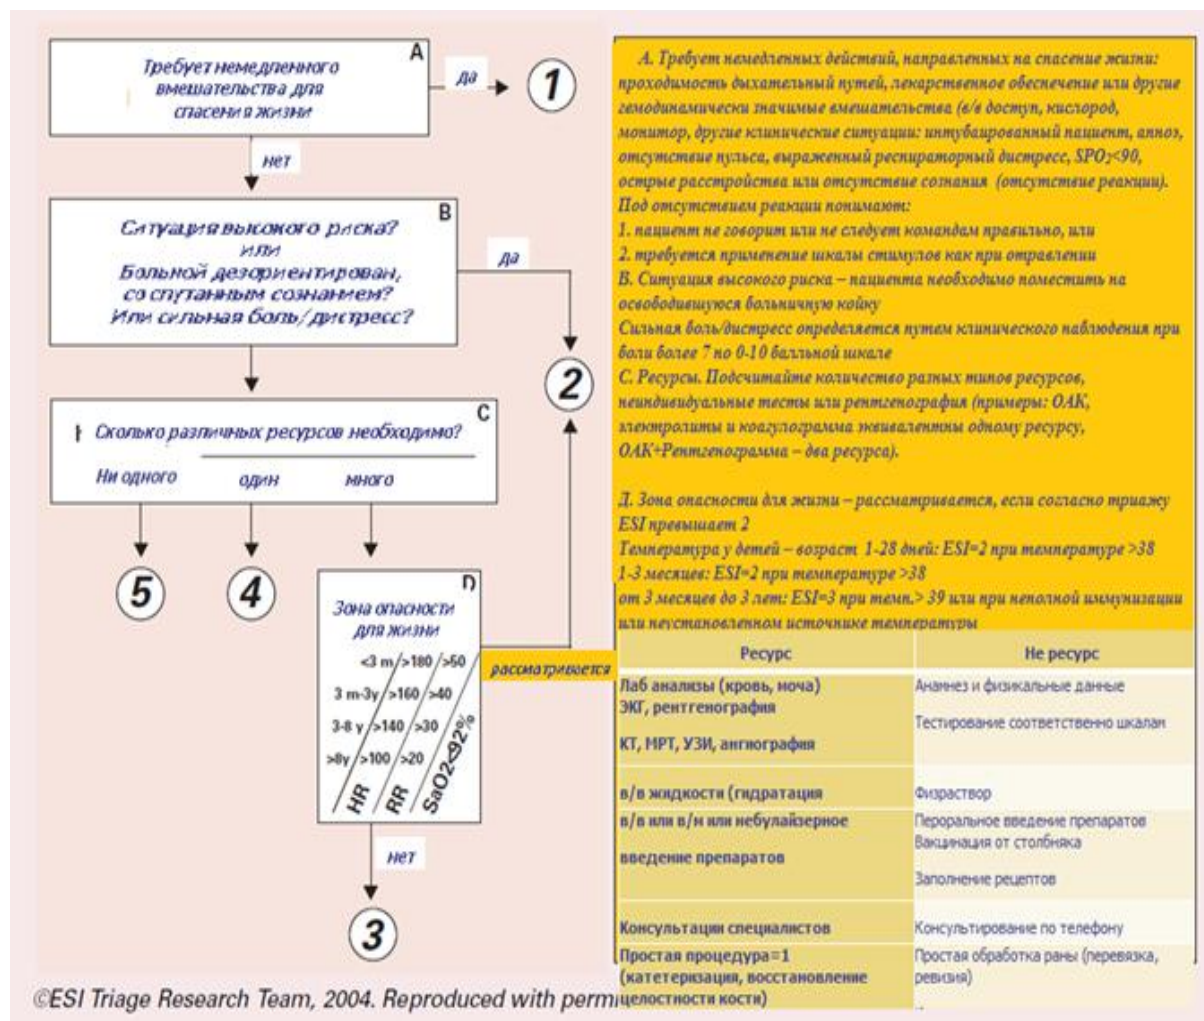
A
Требует немедленного вмешательства для спасения жизни

да

1

нет

B
Ситуация высокого риска? или Больной дезориентирован, со спутанным сознанием? Или сильная боль/дистресс?

да

2

C
Сколько различных ресурсов необходимо?

Ни одного   один   много

5   4

D
Зона опасности для жизни

| | HR | RR | SaO2<92% |
|---|---|---|---|
| <3 m | >180 | >50 | |
| 3 m-3y | >160 | >40 | |
| 3-8 y | >140 | >30 | |
| >8y | >100 | >20 | |

рассматривается

нет

3

А. Требует немедленных действий, направленных на спасение жизни: проходимость дыхательный путей, лекарственное обеспечение или другие гемодинамически значимые вмешательства (в/в доступ, кислород, монитор, другие клинические ситуации: интубированный пациент, апноэ, отсутствие пульса, выраженный респираторный дистресс, SPO₂<90, острые расстройства или отсутствие сознания (отсутствие реакции). Под отсутствием реакции понимают:
1. пациент не говорит или не следует командам правильно, или
2. требуется применение шкалы стимулов как при отравлении
В. Ситуация высокого риска – пациента необходимо поместить на освободившуюся больничную койку
Сильная боль/дистресс определяется путем клинического наблюдения при боли более 7 по 0-10 балльной шкале
С. Ресурсы. Подсчитайте количество разных типов ресурсов, неиндивидуальные тесты или рентгенография (примеры: ОАК, электролиты и коагулограмма эквивалентны одному ресурсу, ОАК+Рентгенограмма – два ресурса).

Д. Зона опасности для жизни – рассматривается, если согласно триажу ESI превышает 2
Температура у детей – возраст 1-28 дней: ESI=2 при температуре >38
1-3 месяцев: ESI=2 при температуре >38
от 3 месяцев до 3 лет: ESI=3 при темп.> 39 или при неполной иммунизации или неустановленном источнике температуры

| Ресурс | Не ресурс |
|---|---|
| Лаб анализы (кровь, моча) ЭКГ, рентгенография КТ, МРТ, УЗИ, ангиография | Анамнез и физикальные данные Тестирование соответственно шкалам |
| в/в жидкости (гидратация | Физраствор |
| в/в или в/н или небулайзерное введение препаратов | Пероральное введение препаратов Вакцинация от столбняка Заполнение рецептов |
| Консультации специалистов | Консультирование по телефону |
| Простая процедура=1 (катетеризация, восстановление целостности кости) | Простая обработка раны (перевязка, ревизия) |

©ESI Triage Research Team, 2004. Reproduced with perm